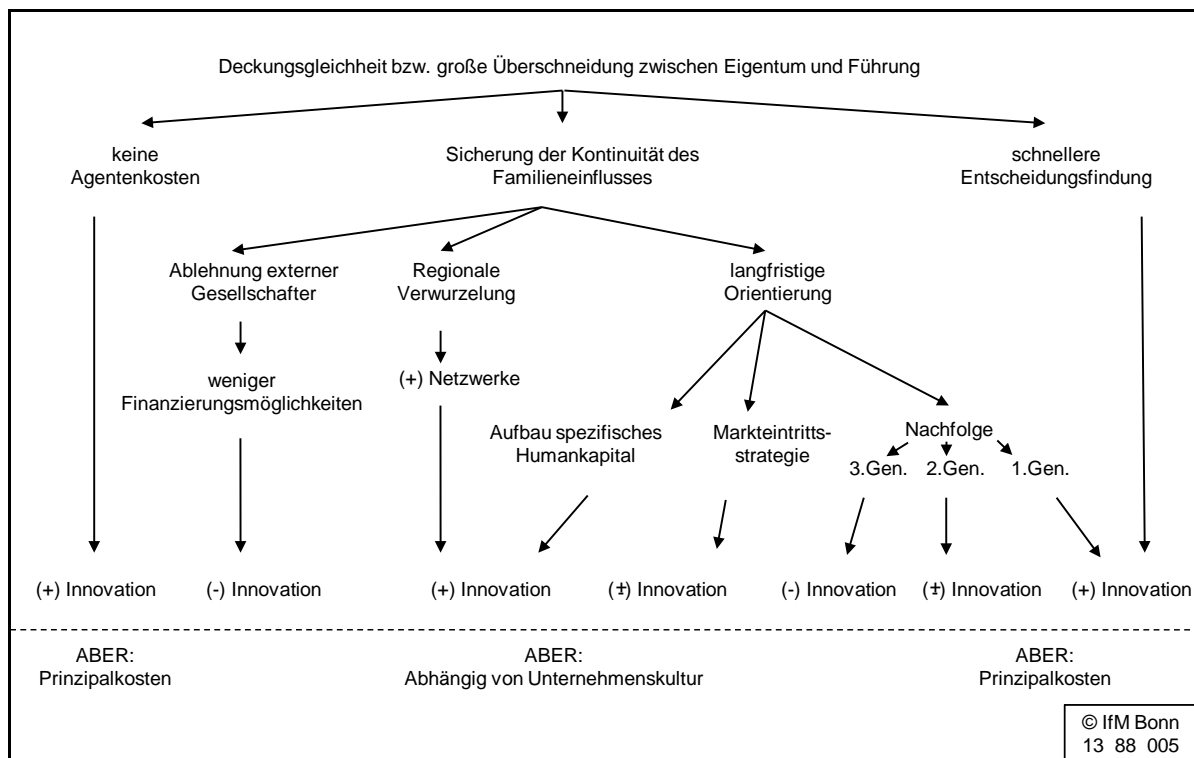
Deckungsgleichheit bzw. große Überschneidung zwischen Eigentum und Führung

keine Agentenkosten

Sicherung der Kontinuität des Familieneinflusses

schnellere Entscheidungsfindung

Ablehnung externer Gesellschafter

Regionale Verwurzelung

langfristige Orientierung

weniger Finanzierungsmöglichkeiten

(+) Netzwerke

Aufbau spezifisches Humankapital

Markteintrittsstrategie

Nachfolge

3.Gen.

2.Gen.

1.Gen.

(+) Innovation

(-) Innovation

(+) Innovation

(±) Innovation

(-) Innovation

(±) Innovation

(+) Innovation

ABER: Prinzipalkosten

ABER: Abhängig von Unternehmenskultur

ABER: Prinzipalkosten

© IfM Bonn 13 88 005